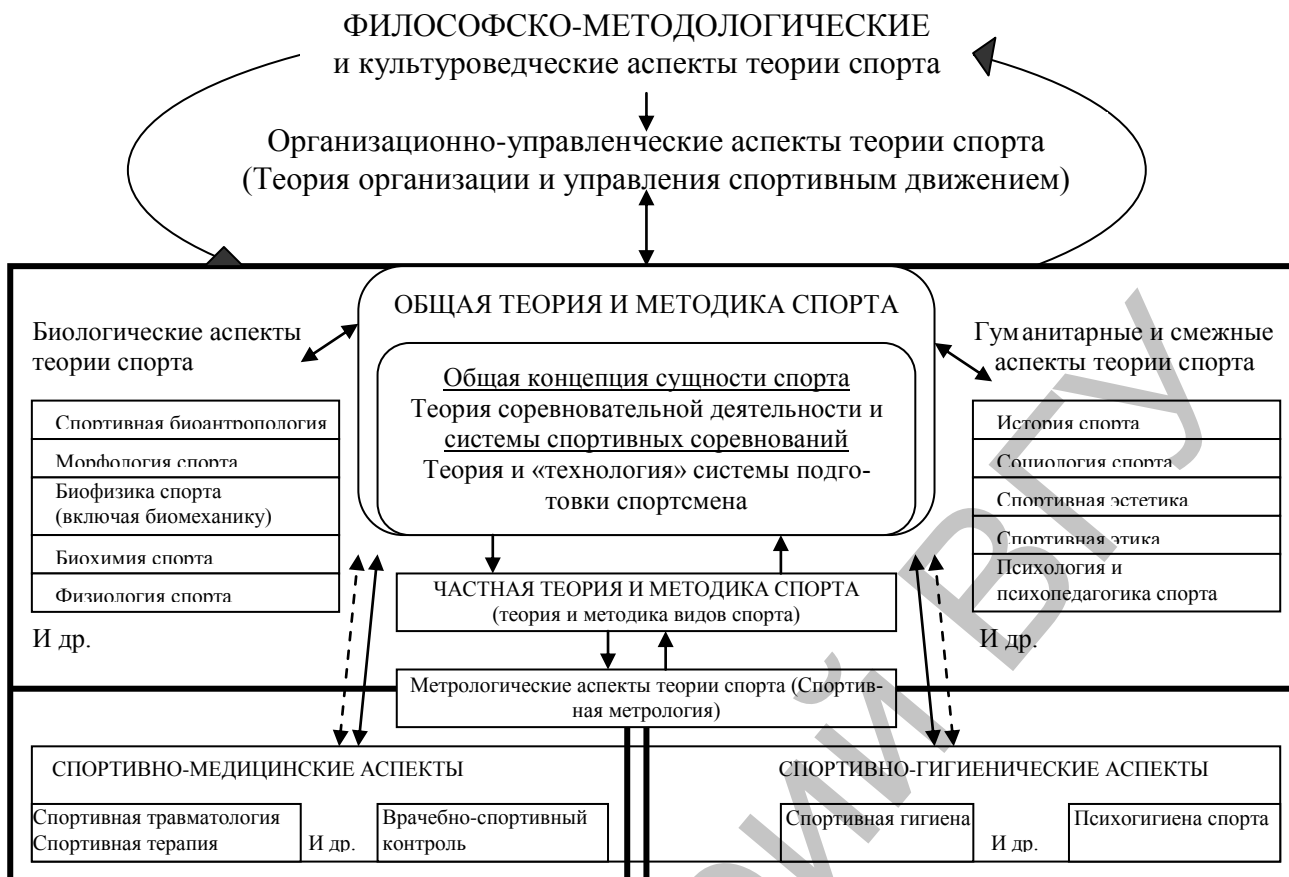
ФИЛОСОФСКО-МЕТОДОЛОГИЧЕСКИЕ
и культуроведческие аспекты теории спорта

Организационно-управленческие аспекты теории спорта
(Теория организации и управления спортивным движением)

Биологические аспекты теории спорта

ОБЩАЯ ТЕОРИЯ И МЕТОДИКА СПОРТА

Общая концепция сущности спорта
Теория соревновательной деятельности и системы спортивных соревнований
Теория и «технология» системы подготовки спортсмена

Гуманитарные и смежные аспекты теории спорта

Спортивная биоантропология
Морфология спорта
Биофизика спорта (включая биомеханику)
Биохимия спорта
Физиология спорта

И др.

ЧАСТНАЯ ТЕОРИЯ И МЕТОДИКА СПОРТА
(теория и методика видов спорта)

История спорта
Социология спорта
Спортивная эстетика
Спортивная этика
Психология и психопедагогика спорта

И др.

Метрологические аспекты теории спорта (Спортивная метрология)

СПОРТИВНО-МЕДИЦИНСКИЕ АСПЕКТЫ

Спортивная травматология
Спортивная терапия

И др.

Врачебно-спортивный контроль

СПОРТИВНО-ГИГИЕНИЧЕСКИЕ АСПЕКТЫ

Спортивная гигиена

И др.

Психогигиена спорта

ВГТУ